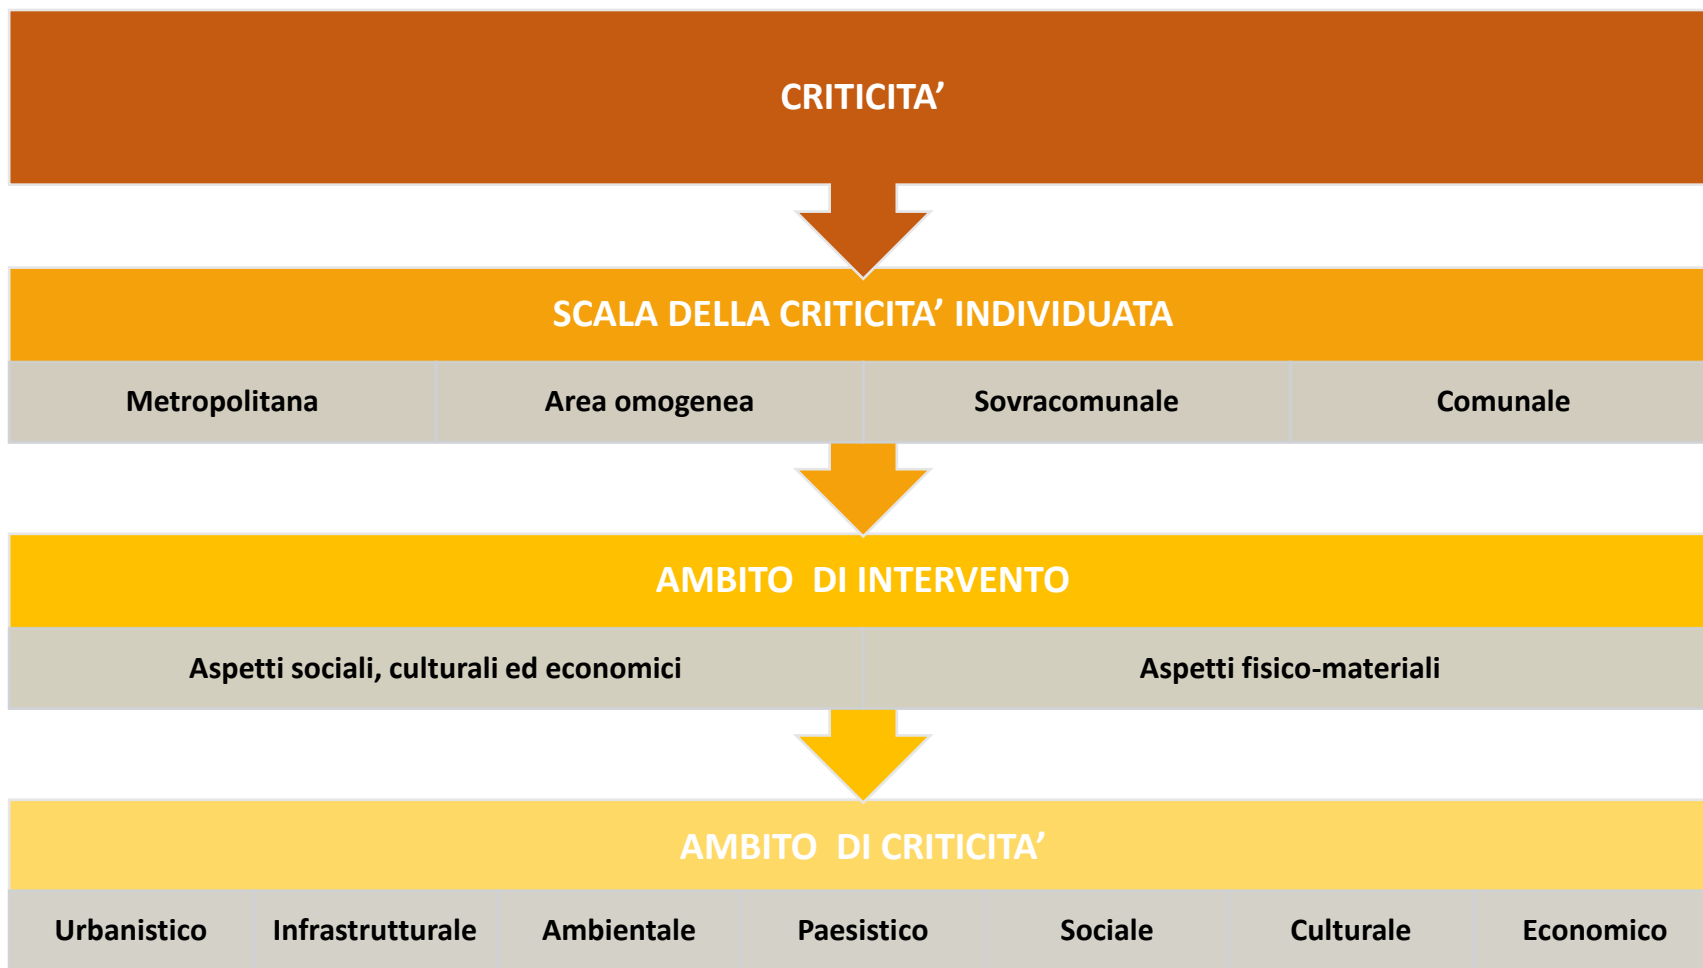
CRITICITA’

SCALA DELLA CRITICITA’ INDIVIDUATA

| Metropolitana | Area omogenea | Sovracomunale | Comunale |
|---|---|---|---|

AMBITO DI INTERVENTO

| Aspetti sociali, culturali ed economici | Aspetti fisico-materiali |
|---|---|

AMBITO DI CRITICITA’

| Urbanistico | Infrastrutturale | Ambientale | Paesistico | Sociale | Culturale | Economico |
|---|---|---|---|---|---|---|